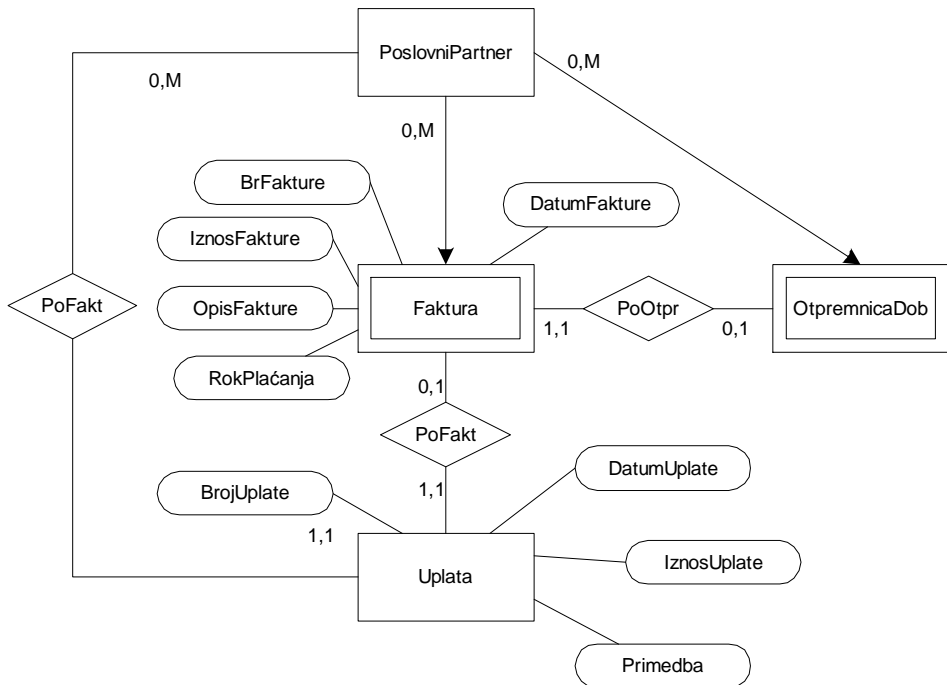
PoslovniPartner

0,M

0,M

0,M

BrFakture

DatumFakture

IznosFakture

PoFakt

OpisFakture

Faktura

PoOtpr

OtpremnicaDob

1,1

0,1

RokPlaćanja

0,1

PoFakt

1,1

DatumUplate

BrojUplate

1,1

Uplata

IznosUplate

Primedba